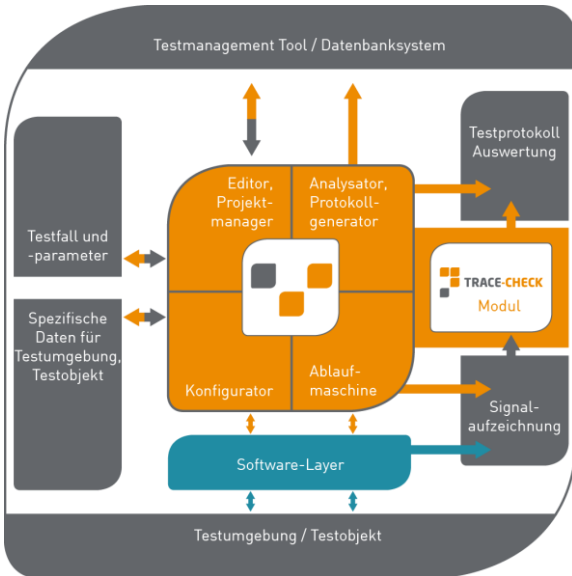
Testmanagement Tool / Datenbanksystem

Testprotokoll Auswertung

Editor, Projektmanager

Analysator, Protokollgenerator

Testfall und -parameter

TRACE-CHECK

Modul

Spezifische Daten für Testumgebung, Testobjekt

Konfigurator

Ablaufmaschine

Signalaufzeichnung

Software-Layer

Testumgebung / Testobjekt